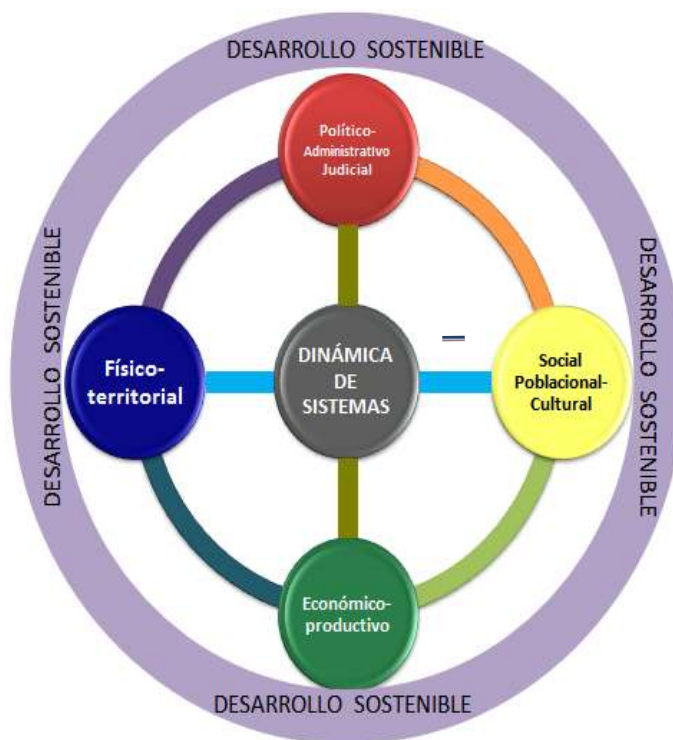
DESARROLLO SOSTENIBLE

Político-Administrativo Judicial

DESARROLLO SOSTENIBLE

Físico-territorial

DINÁMICA DE SISTEMAS

Social Poblacional-Cultural

DESARROLLO SOSTENIBLE

Económico-productivo

DESARROLLO SOSTENIBLE